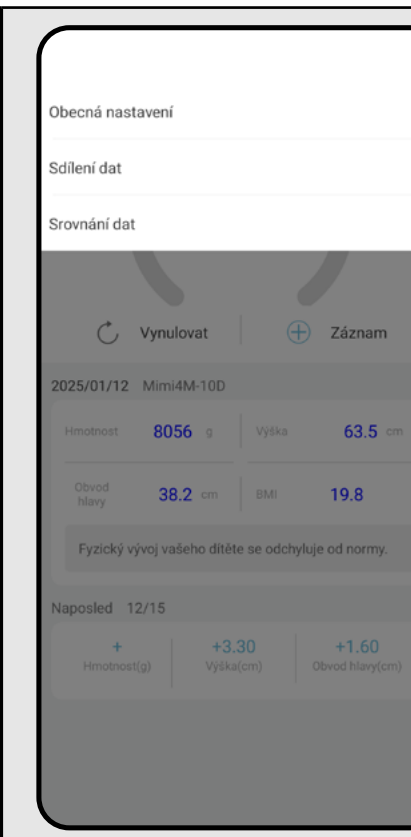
Obecná nastavení

Sdílení dat

Srovnání dat

Vynulovat

Záznam

2025/01/12 Mimi4M-10D

| Hmotnost | 8056 g | Výška | 63.5 cm |
|---|---|---|---|
| Obvod hlavy | 38.2 cm | BMI | 19.8 |

Fyzický vývoj vašeho dítěte se odchyluje od normy.

Naposled 12/15

| + | +3.30 | +1.60 |
|---|---|---|
| Hmotnost(g) | Výška(cm) | Obvod hlavy(cm) |